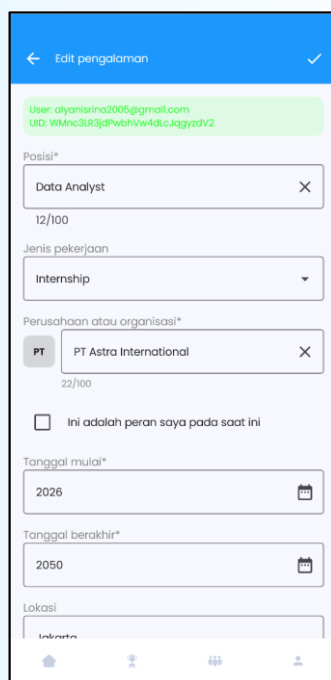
Edit pengalaman

User: alyanisrina2005@gmail.com
UID: WMnc3LR3jdPwbhVw4dLcJqgyzdV2

Posisi*

Data Analyst

12/100

Jenis pekerjaan

Internship

Perusahaan atau organisasi*

PT

PT Astra International

22/100

Ini adalah peran saya pada saat ini

Tanggal mulai*

2026

Tanggal berakhir*

2050

Lokasi

Jakarta